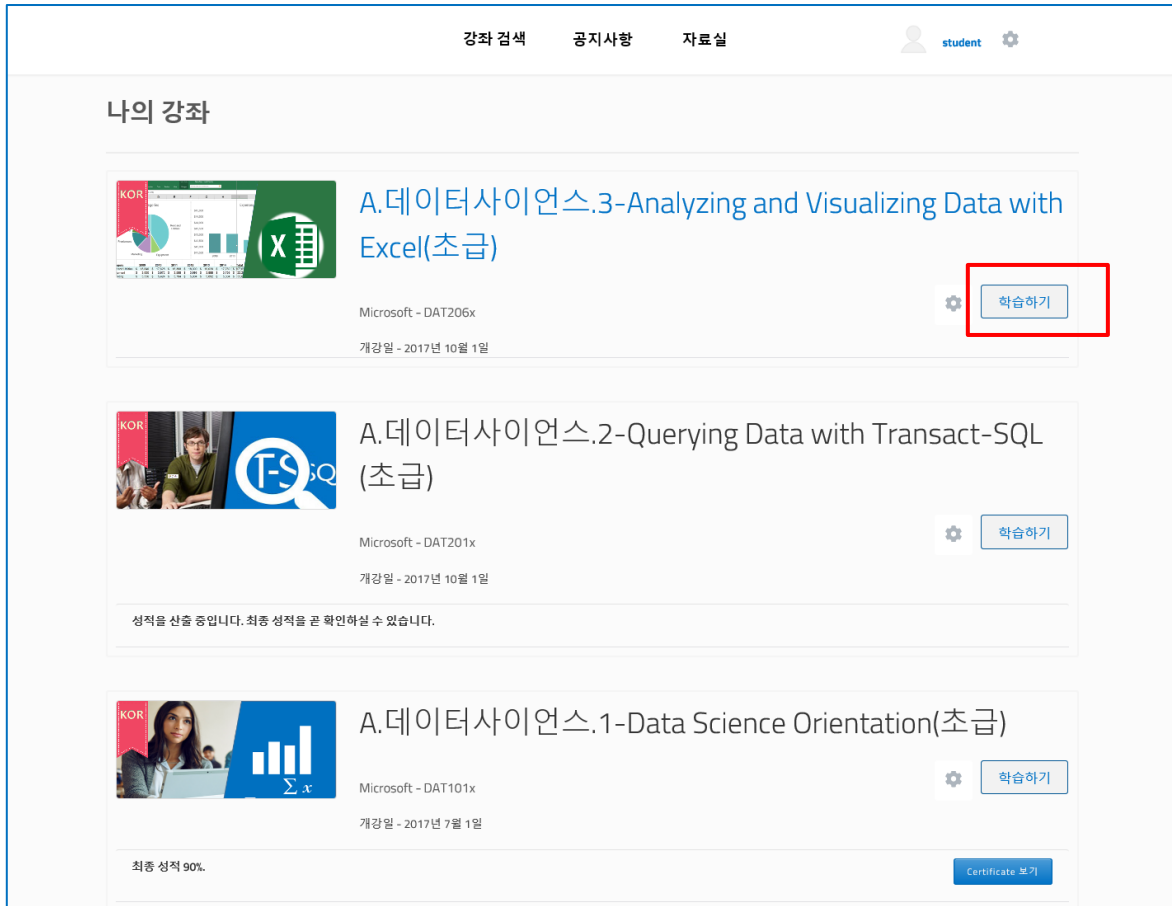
강좌 검색 공지사항 자료실 student

나의 강좌

KOR

A.데이터사이언스.3-Analyzing and Visualizing Data with Excel(초급)

Microsoft - DAT206x

학습하기

개강일 - 2017년 10월 1일

KOR

A.데이터사이언스.2-Querying Data with Transact-SQL (초급)

Microsoft - DAT201x

학습하기

개강일 - 2017년 10월 1일

성적을 산출 중입니다. 최종 성적을 곧 확인하실 수 있습니다.

KOR

A.데이터사이언스.1-Data Science Orientation(초급)

Microsoft - DAT101x

학습하기

개강일 - 2017년 7월 1일

최종 성적 90%.

Certificate 보기